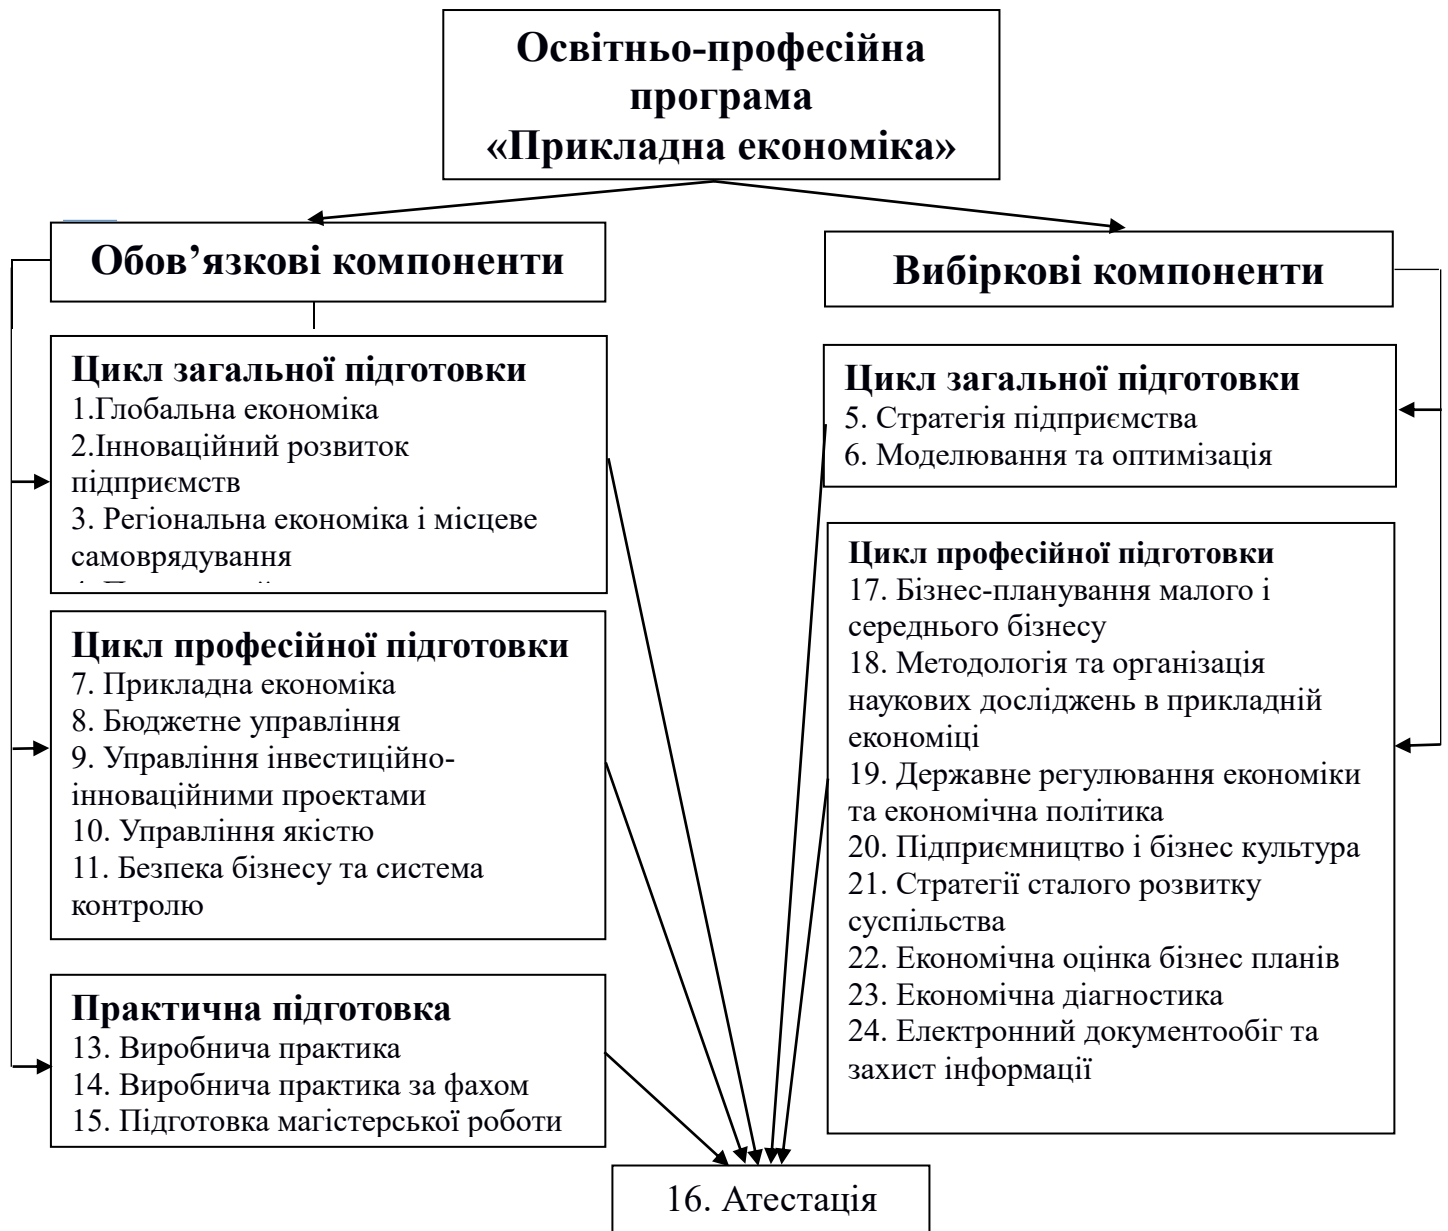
Освітньо-професійна програма «Прикладна економіка»

Обов’язкові компоненти

Цикл загальної підготовки
1.Глобальна економіка
2.Інноваційний розвиток підприємств
3. Регіональна економіка і місцеве самоврядування
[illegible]

Цикл професійної підготовки
7. Прикладна економіка
8. Бюджетне управління
9. Управління інвестиційно-інноваційними проектами
10. Управління якістю
11. Безпека бізнесу та система контролю

Практична підготовка
13. Виробнича практика
14. Виробнича практика за фахом
15. Підготовка магістерської роботи

Вибіркові компоненти

Цикл загальної підготовки
5. Стратегія підприємства
6. Моделювання та оптимізація

Цикл професійної підготовки
17. Бізнес-планування малого і середнього бізнесу
18. Методологія та організація наукових досліджень в прикладній економіці
19. Державне регулювання економіки та економічна політика
20. Підприємництво і бізнес культура
21. Стратегії сталого розвитку суспільства
22. Економічна оцінка бізнес планів
23. Економічна діагностика
24. Електронний документообіг та захист інформації

16. Атестація